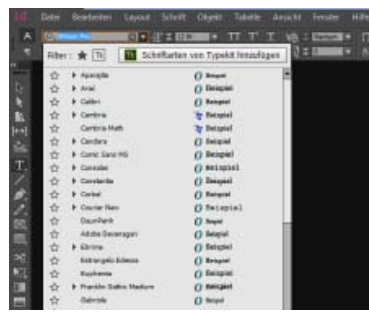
Id Datei Bearbeiten Layout Schrift Objekt Tabelle Ansicht Fenster Hilfe

Filter: ★ Tk Tk Schriftarten von Typekit hinzufügen

| | | | |
|---|---|---|---|
| ☆ | ▸ Aparajita | O | Beispiel |
| ☆ | ▸ Arial | O | Beispiel |
| ☆ | ▸ Calibri | O | Beispiel |
| ☆ | ▸ Cambria | T | Beispiel |
| ☆ | Cambria Math | T | Beispiel |
| ☆ | ▸ Candara | O | Beispiel |
| ☆ | ▸ Comic Sans MS | O | Beispiel |
| ☆ | ▸ Consolas | O | Beispiel |
| ☆ | ▸ Constantia | O | Beispiel |
| ☆ | ▸ Corbel | O | Beispiel |
| ☆ | ▸ Courier New | O | Beispiel |
| ☆ | DaunPenh | O | Beispiel |
| ☆ | Adobe Devanagari | O | Beispiel |
| ☆ | ▸ Ebrima | O | Beispiel |
| ☆ | Estrangelo Edessa | O | Beispiel |
| ☆ | Euphemia | O | Beispiel |
| ☆ | ▸ Franklin Gothic Medium | O | Beispiel |
| ☆ | Gabriola | O | Beispiel |